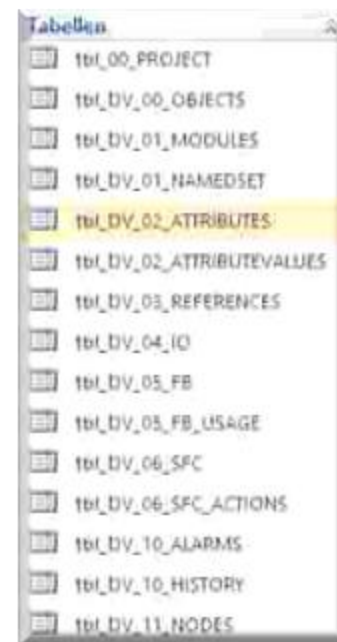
Tabellen

tbl_00_PROJECT
tbl_DV_00_OBJECTS
tbl_DV_01_MODULES
tbl_DV_01_NAMEDSET
tbl_DV_02_ATTRIBUTES
tbl_DV_02_ATTRIBUTEVALUES
tbl_DV_03_REFERENCES
tbl_DV_04_IO
tbl_DV_05_FB
tbl_DV_05_FB_USAGE
tbl_DV_06_SFC
tbl_DV_06_SFC_ACTIONS
tbl_DV_10_ALARMS
tbl_DV_10_HISTORY
tbl_DV_11_NODES